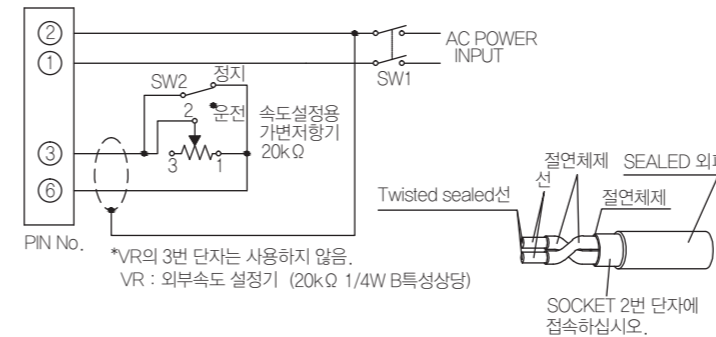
②
①
③
⑥
PIN No.

SW2 정지
2 운전
3 1
속도설정용 가변저항기 20kΩ

AC POWER INPUT
SW1

*VR의 3번 단자는 사용하지 않음.
VR : 외부속도 설정기 (20kΩ 1/4W B특성상당)

절연체제
선
Twisted sealed선
절연체제
SEALED 외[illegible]
SOCKET 2번 단자에 접속하십시오.